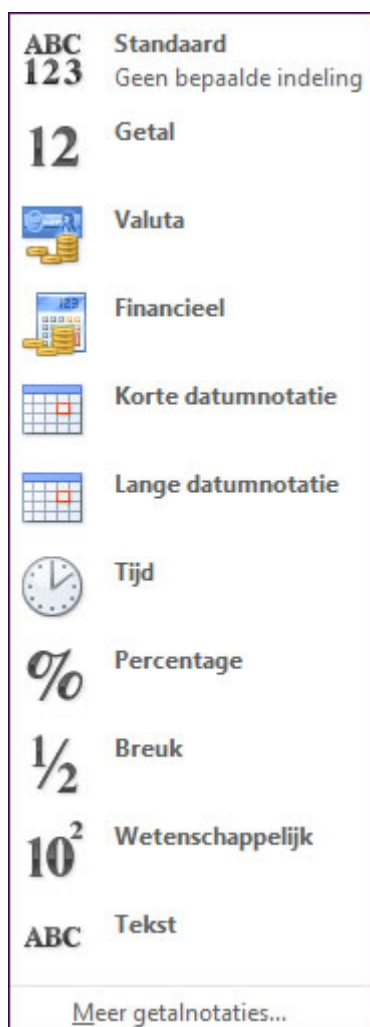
ABC 123 Standaard
Geen bepaalde indeling

12 Getal

Valuta

123 Financieel

Korte datumnotatie

Lange datumnotatie

Tijd

% Percentage

$\frac{1}{2}$ Breuk

$10^2$ Wetenschappelijk

ABC Tekst

Meer getalnotaties...